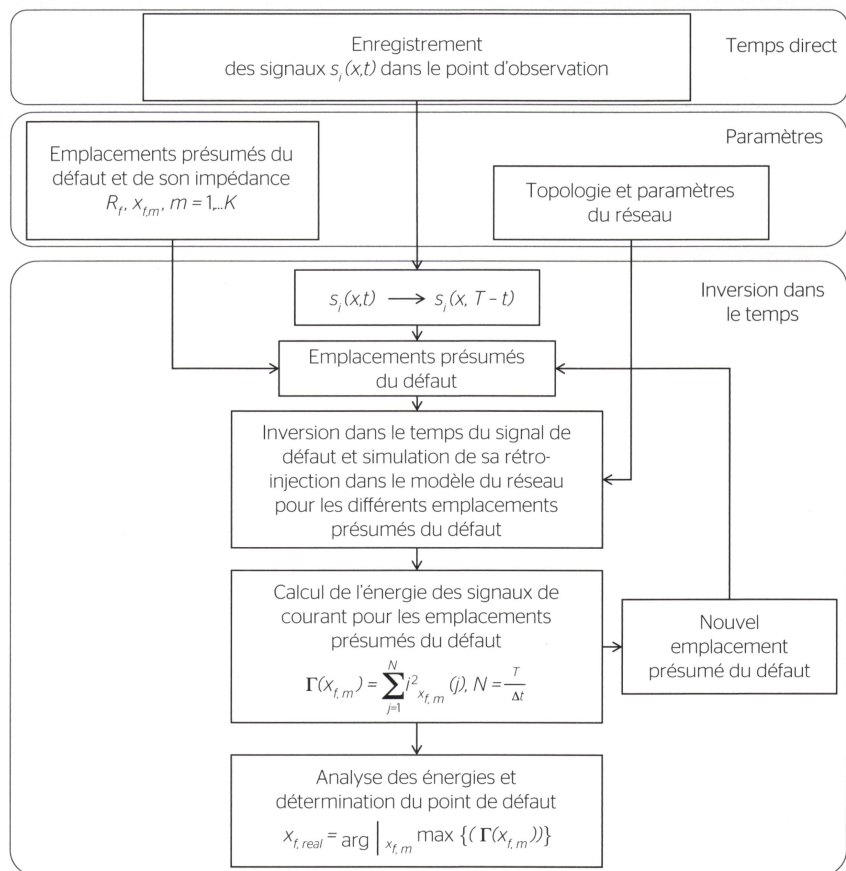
Enregistrement des signaux $s_i(x,t)$ dans le point d'observation

Temps direct

Paramètres

Emplacements présumés du défaut et de son impédance $R_f$, $x_{f,m}$, $m = 1,..K$

Topologie et paramètres du réseau

Inversion dans le temps

$s_i(x,t) \longrightarrow s_i(x, T - t)$

Emplacements présumés du défaut

Inversion dans le temps du signal de défaut et simulation de sa rétroinjection dans le modèle du réseau pour les différents emplacements présumés du défaut

Calcul de l'énergie des signaux de courant pour les emplacements présumés du défaut

$\mathbf{\Gamma}(x_{f,m}) = \sum_{j=1}^{N} i^2{}_{x_{f,m}}(j)$, $N = \frac{T}{\Delta t}$

Nouvel emplacement présumé du défaut

Analyse des énergies et détermination du point de défaut

$x_{f,real} = \arg \Big|_{x_{f,m}} \max \{(\mathbf{\Gamma}(x_{f,m}))\}$